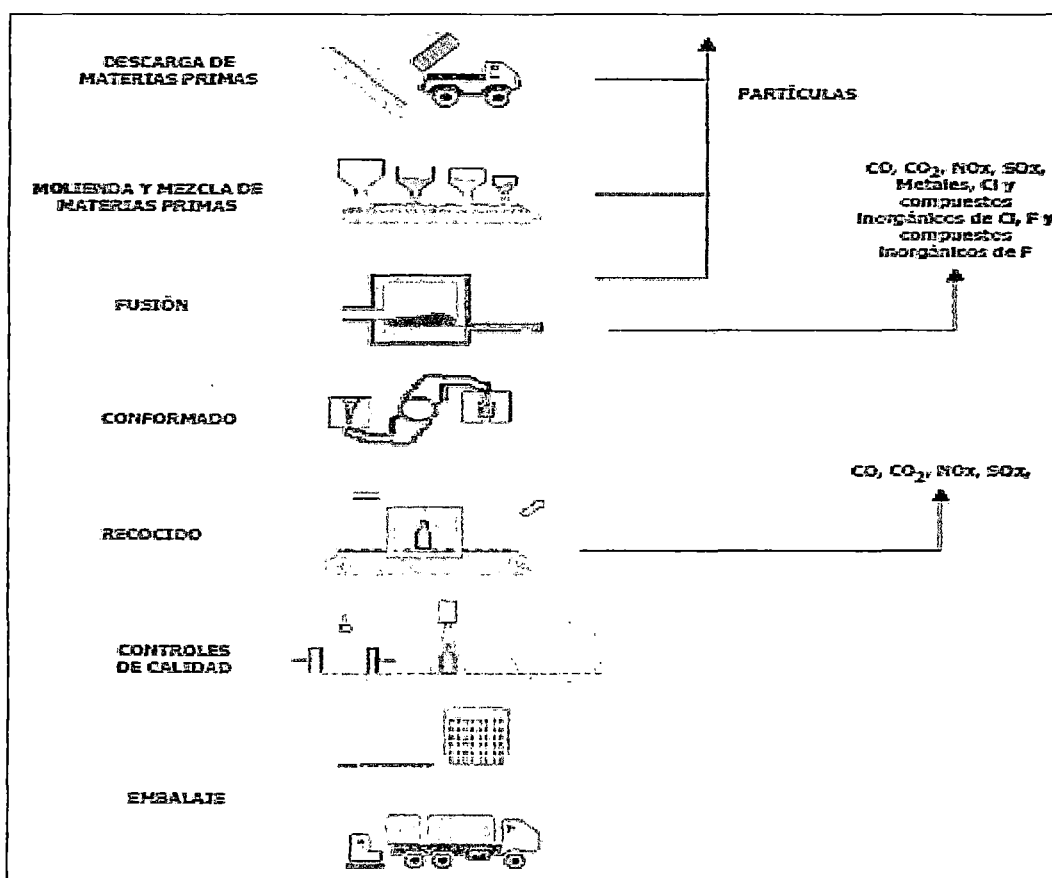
DESCARGA DE MATERIAS PRIMAS

PARTÍCULAS

MOLIENDA Y MEZCLA DE MATERIAS PRIMAS

CO, $CO_2$, NOx, SOx, Metales, Cl y compuestos Inorgánicos de Cl, F y compuestos Inorgánicos de F

FUSIÓN

CONFORMADO

CO, $CO_2$, NOx, SOx,

RECOCIDO

CONTROLES DE CALIDAD

EMBALAJE